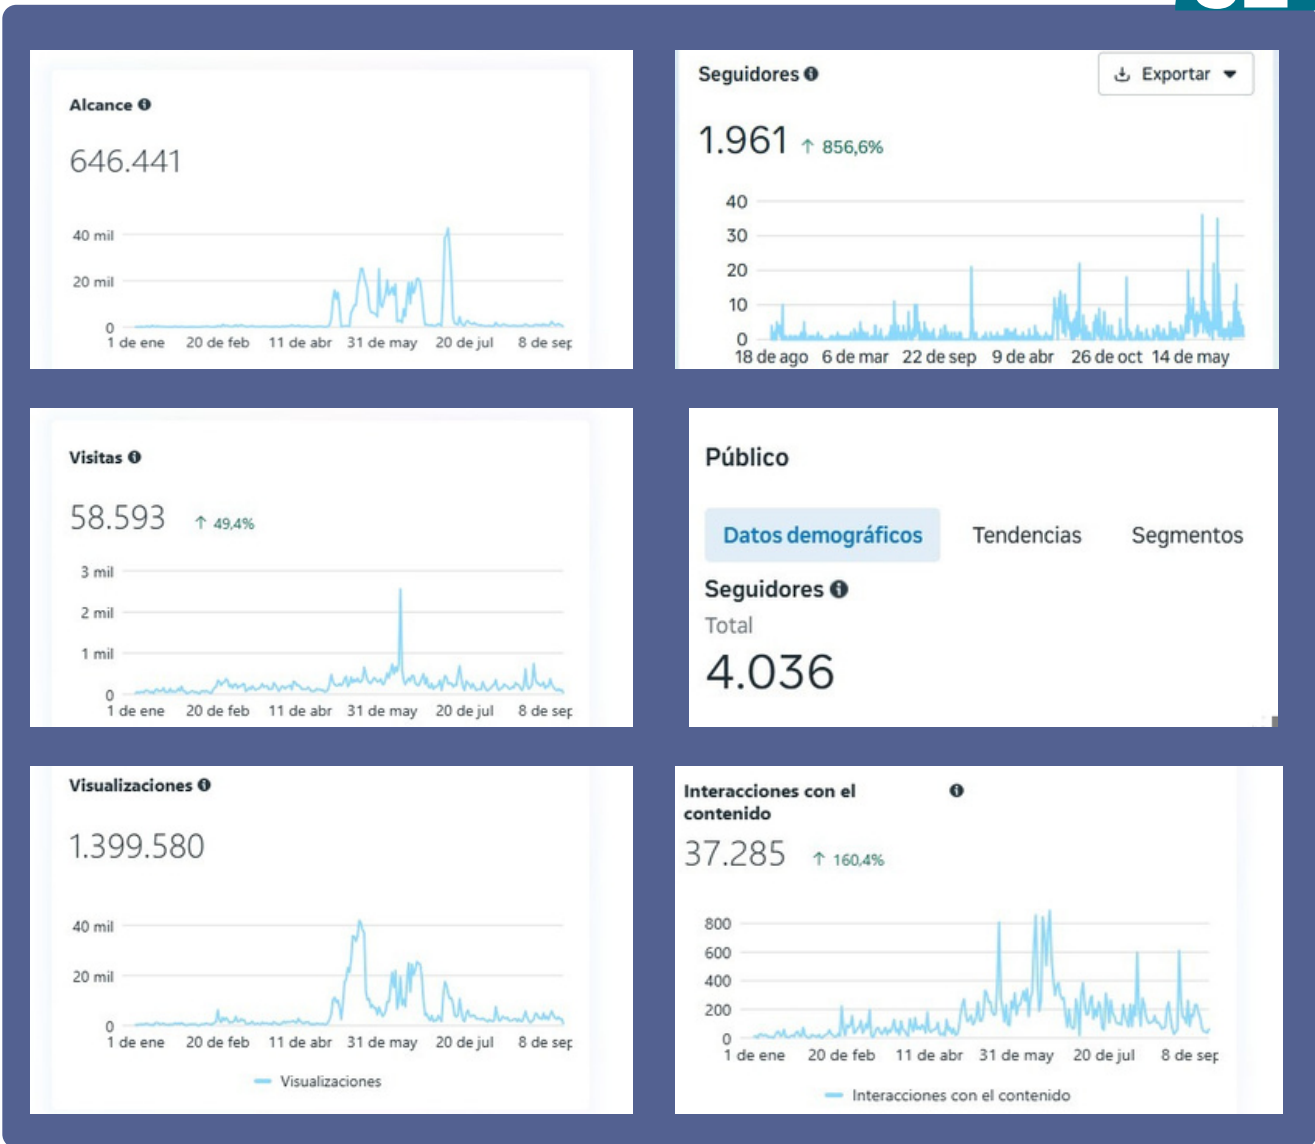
Alcance

646.441

40 mil
20 mil
0
1 de ene 20 de feb 11 de abr 31 de may 20 de jul 8 de sep

Seguidores

Exportar

1.961 ↑ 856,6%

40
30
20
10
0
18 de ago 6 de mar 22 de sep 9 de abr 26 de oct 14 de may

Visitas

58.593 ↑ 49,4%

3 mil
2 mil
1 mil
0
1 de ene 20 de feb 11 de abr 31 de may 20 de jul 8 de sep

Público

Datos demográficos Tendencias Segmentos

Seguidores

Total

4.036

Visualizaciones

1.399.580

40 mil
20 mil
0
1 de ene 20 de feb 11 de abr 31 de may 20 de jul 8 de sep

Visualizaciones

Interacciones con el contenido

37.285 ↑ 160,4%

800
600
400
200
0
1 de ene 20 de feb 11 de abr 31 de may 20 de jul 8 de sep

Interacciones con el contenido